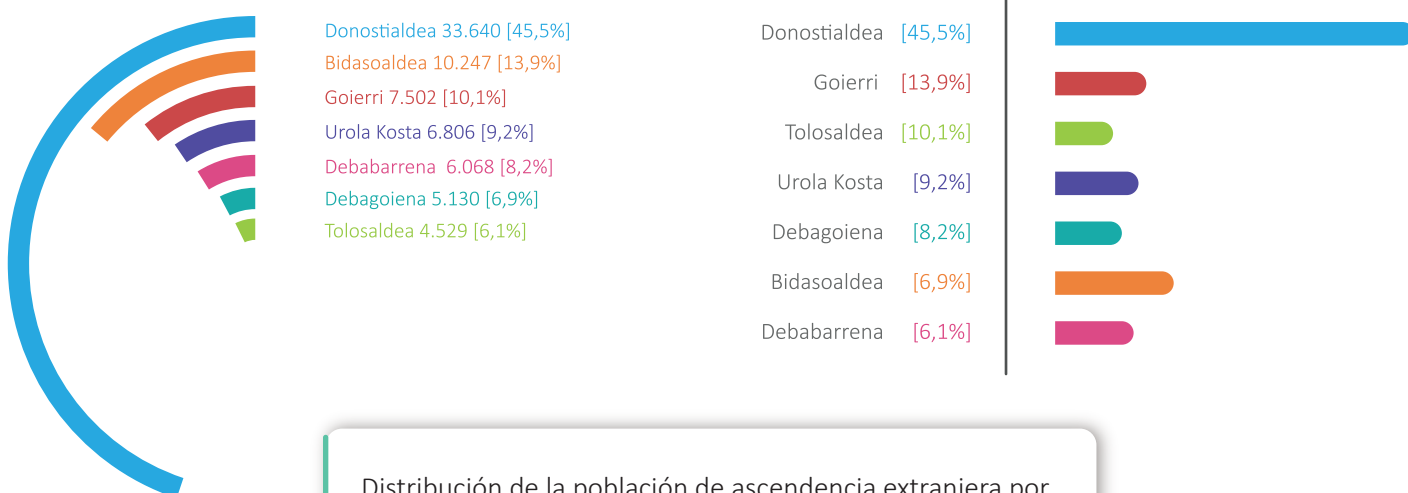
Donostialdea 33.640 [45,5%]
Bidasoaldea 10.247 [13,9%]
Goierri 7.502 [10,1%]
Urola Kosta 6.806 [9,2%]
Debabarrena 6.068 [8,2%]
Debagoiena 5.130 [6,9%]
Tolosaldea 4.529 [6,1%]

Donostialdea [45,5%]
Goierri [13,9%]
Tolosaldea [10,1%]
Urola Kosta [9,2%]
Debagoiena [8,2%]
Bidasoaldea [6,9%]
Debabarrena [6,1%]

Distribución de la población de ascendencia extranjera por